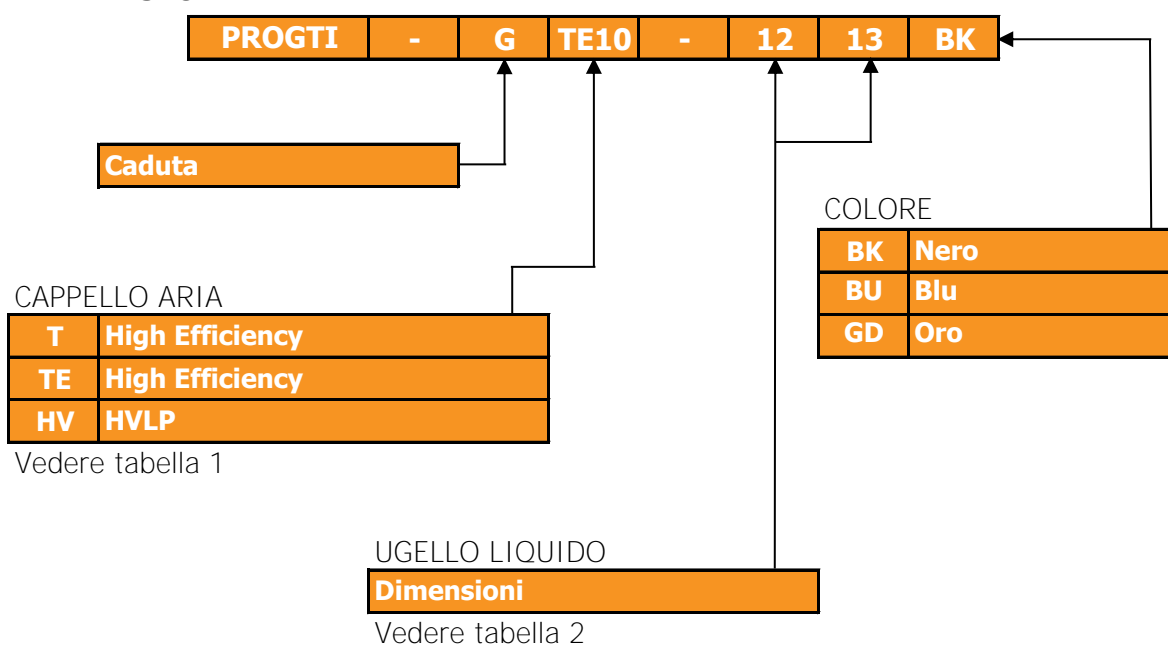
| PROGTI | - | G | TE10 | - | 12 | 13 | BK |
|---|---|---|---|---|---|---|---|

Caduta

COLORE

| BK | Nero |
|---|---|
| BU | Blu |
| GD | Oro |

CAPPELLO ARIA

| T | High Efficiency |
|---|---|
| TE | High Efficiency |
| HV | HVLP |

Vedere tabella 1

UGELLO LIQUIDO

Dimensioni

Vedere tabella 2